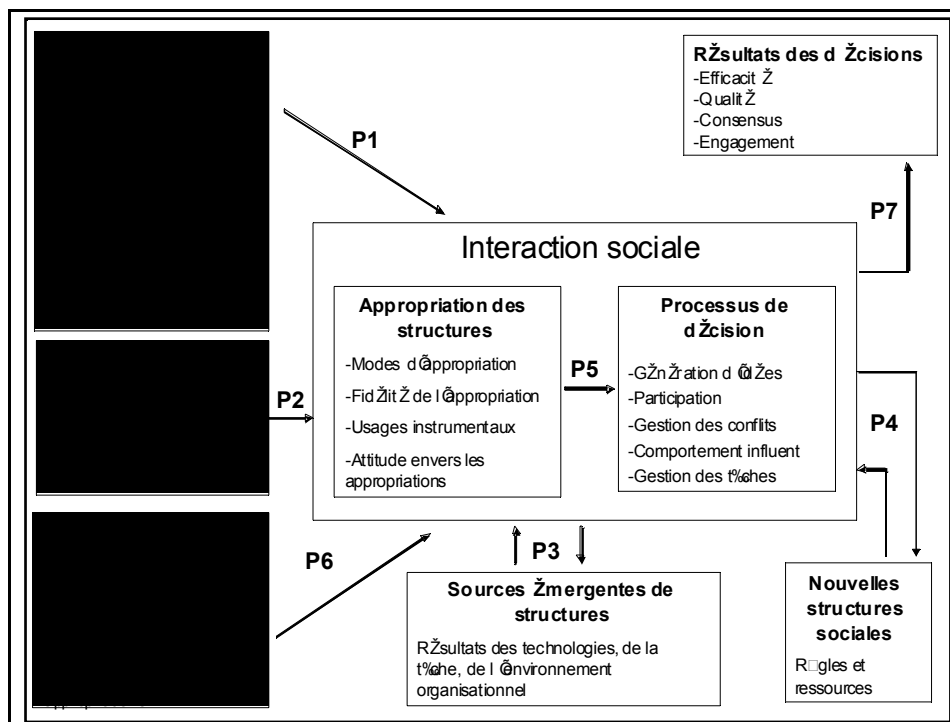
RŽsultats des dŽcisions
-EfficacitŽ
-QualitŽ
-Consensus
-Engagement

P1

P7

Interaction sociale

Appropriation des structures
-Modes dÕappropriation
-FidŽlitŽ de lÕappropriation
-Usages instrumentaux
-Attitude envers les appropriations

P5

Processus de dŽcision
-GŽnŽration dÕidŽes
-Participation
-Gestion des conflits
-Comportement influent
-Gestion des t%ches

P2

P4

P6

P3

Sources Žmergentes de structures
RŽsultats des technologies, de la t%che, de lÕenvironnement organisationnel

Nouvelles structures sociales
R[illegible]gles et ressources